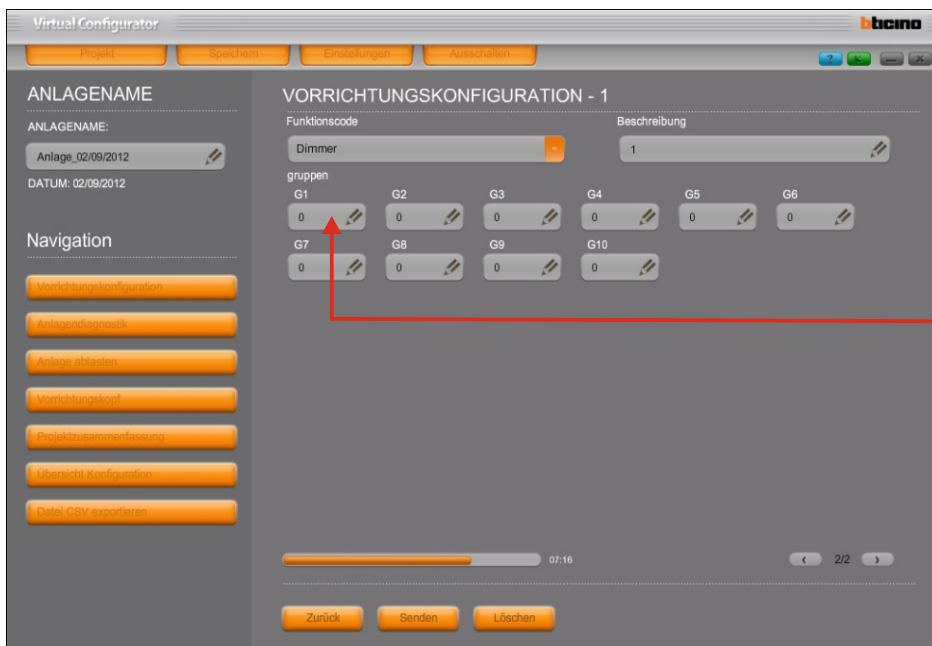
Virtual Configurator

bticino

Projekt Speichern Einstellungen Ausschalten

ANLAGENAME

ANLAGENAME:

Anlage_02/09/2012

DATUM: 02/09/2012

Navigation

Vorrichtungskonfiguration

Anlagendiagnostik

Anlage abtasten

Vorrichtungskopf

Projektzusammenfassung

Übersicht Konfiguration

Datei CSV exportieren

VORRICHTUNGSKONFIGURATION - 1

Funktionscode

Dimmer

Beschreibung

1

gruppen

| G1 | G2 | G3 | G4 | G5 | G6 |
|---|---|---|---|---|---|
| 0 | 0 | 0 | 0 | 0 | 0 |

| G7 | G8 | G9 | G10 |
|---|---|---|---|
| 0 | 0 | 0 | 0 |

07:16

2/2

Zurück Senden Löschen